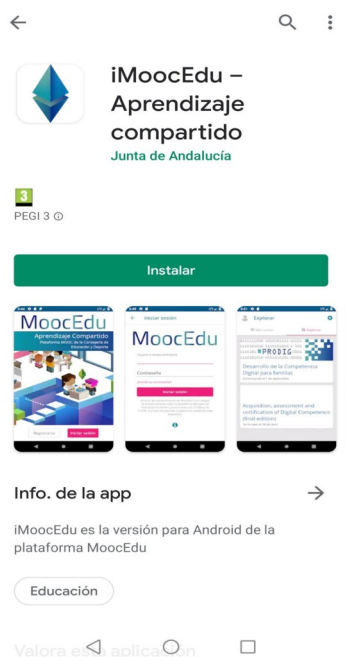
iMoocEdu – Aprendizaje compartido
Junta de Andalucía

3
PEGI 3 ⓘ

Instalar

MoocEdu
Aprendizaje Compartido
Plataforma MOOC de la Consejería de Educación y Deporte
Registrarse
Iniciar sesión

Iniciar sesión
MoocEdu
Contraseña
Iniciar sesión

Explorar
Desarrollo de la Competencia Digital para familias
Acquisition, assessment and certification of Digital Competence (Final edition)

Info. de la app →

iMoocEdu es la versión para Android de la plataforma MoocEdu

Educación

Valora esta aplicación